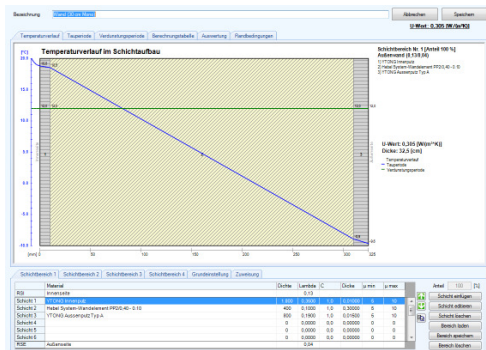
Bezeichnung Wand (30 cm Wand)

Abbrechen Speichern

U-Wert: 0,305 [W/m²K]

Temperaturverlauf | Taupunkte | Verdunstungsperiode | Berechnungstabelle | Auswertung | Randbedingungen

[°C] Temperaturverlauf im Schichtaufbau

20.0

10.0

0.0

-10.0

[mm] 0 50 100 150 200 250 300 325

Schichtbereich Nr. 1 [Anteil 100 %]
Außenwand (0.13/0.04)
1) YTONG Innenputz
2) Hebel System-Wandelement PP2/0,40 - 0.10
3) YTONG Außenputz Typ A

U-Wert: 0,305 [W/m²*K]
Dicke: 32,5 [cm]
Temperaturverlauf
Taupunkte
Verdunstungsperiode

Schichtbereich 1 | Schichtbereich 2 | Schichtbereich 3 | Schichtbereich 4 | Grundeinstellung | Zuweisung

| | Material | Dichte | Lambda | C | Dicke | µ min | µ max |
|---|---|---|---|---|---|---|---|
| RSI | Innenseite | | 0,13 | | | | |
| Schicht 1 | YTONG Innenputz | 1.400 | 0,3600 | 1,0 | 0,01000 | 5 | 10 |
| Schicht 2 | Hebel System-Wandelement PP2/0,40 - 0.10 | 400 | 0,1000 | 1,0 | 0,30000 | 5 | 10 |
| Schicht 3 | YTONG Außenputz Typ A | 800 | 0,1900 | 1,0 | 0,01500 | 5 | 10 |
| Schicht 4 | | 0 | 0,0000 | 0,0 | 0,00000 | 0 | 0 |
| Schicht 5 | | 0 | 0,0000 | 0,0 | 0,00000 | 0 | 0 |
| Schicht 6 | | 0 | 0,0000 | 0,0 | 0,00000 | 0 | 0 |
| RSE | Außenseite | | 0,04 | | | | |

Anteil 100 [%]
Schicht einfügen
Schicht editieren
Schicht löschen
Bereich laden
Bereich speichern
Bereich löschen